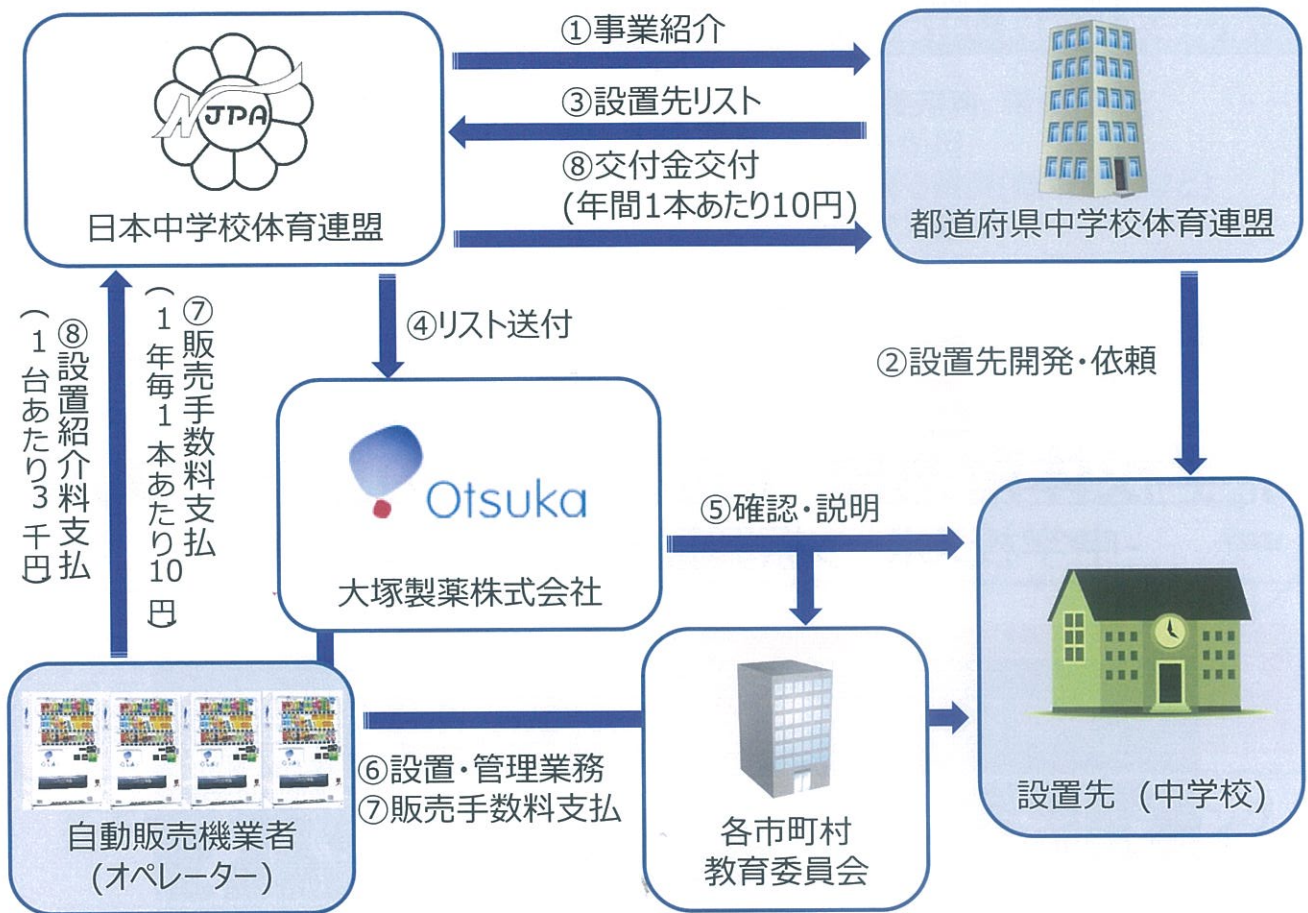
NJPA

日本中学校体育連盟

①事業紹介

③設置先リスト

⑧交付金交付
(年間1本あたり10円)

都道府県中学校体育連盟

⑧設置紹介料支払
(1台あたり3千円)

⑦販売手数料支払
(1年毎1本あたり10円)

④リスト送付

②設置先開発・依頼

Otsuka

大塚製薬株式会社

⑤確認・説明

自動販売機業者
(オペレーター)

⑥設置・管理業務
⑦販売手数料支払

各市町村
教育委員会

設置先 (中学校)